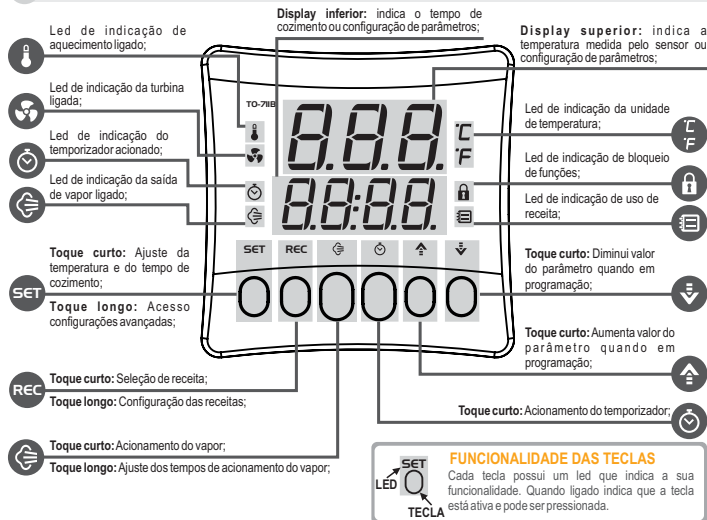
Led de indicação de aquecimento ligado;

Led de indicação da turbina ligada;

Led de indicação do temporizador acionado;

Led de indicação da saída de vapor ligado;

**Display inferior:** indica o tempo de cozimento ou configuração de parâmetros;

**Display superior:** indica a temperatura medida pelo sensor ou configuração de parâmetros;

TO-711B

Led de indicação da unidade de temperatura;

°C
°F

Led de indicação de bloqueio de funções;

Led de indicação de uso de receita;

SET REC

**Toque curto:** Ajuste da temperatura e do tempo de cozimento;

**Toque longo:** Acesso configurações avançadas;

**Toque curto:** Diminui valor do parâmetro quando em programação;

**Toque curto:** Aumenta valor do parâmetro quando em programação;

SET

REC

**Toque curto:** Seleção de receita;

**Toque longo:** Configuração das receitas;

**Toque curto:** Acionamento do temporizador;

**Toque curto:** Acionamento do vapor;

**Toque longo:** Ajuste dos tempos de acionamento do vapor;

FUNCIONALIDADE DAS TECLAS

SET
LED
TECLA

Cada tecla possui um led que indica a sua funcionalidade. Quando ligado indica que a tecla está ativa e pode ser pressionada.